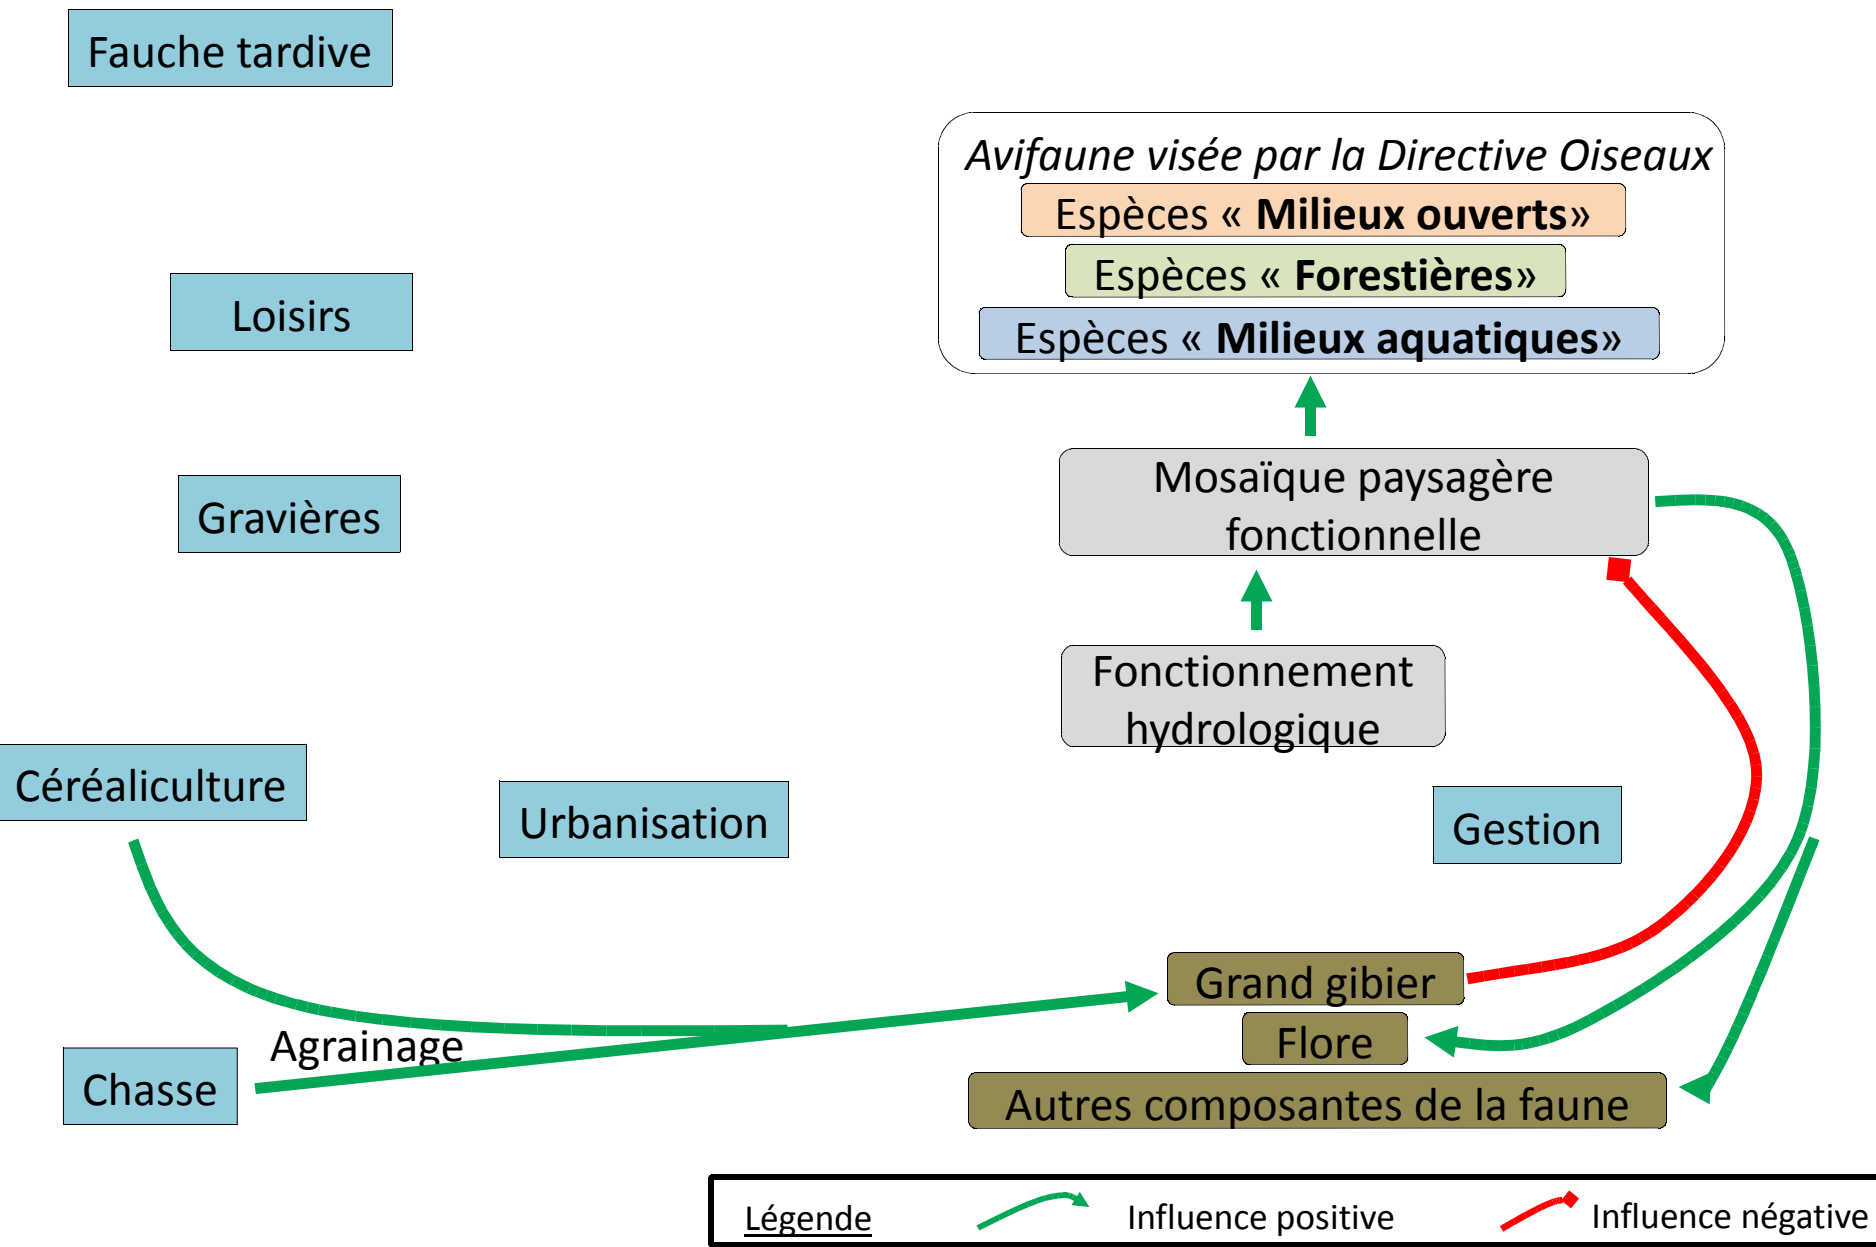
Fauche tardive

Loisirs

Gravières

Céréaliculture

Urbanisation

Chasse

Agrainage

Avifaune visée par la Directive Oiseaux

Espèces « **Milieux ouverts**»

Espèces « **Forestières**»

Espèces « **Milieux aquatiques**»

Mosaïque paysagère fonctionnelle

Fonctionnement hydrologique

Gestion

Grand gibier

Flore

Autres composantes de la faune

Légende

Influence positive

Influence négative